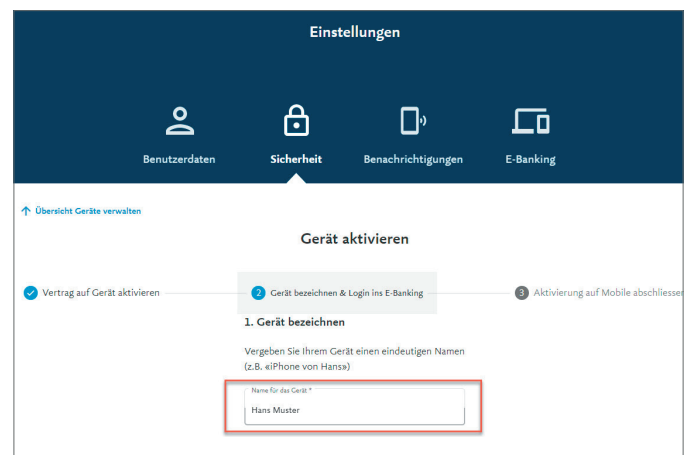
Einstellungen

Benutzerdaten

Sicherheit

Benachrichtigungen

E-Banking

Übersicht Geräte verwalten

Gerät aktivieren

Vertrag auf Gerät aktivieren

2 Gerät bezeichnen & Login ins E-Banking

3 Aktivierung auf Mobile abschliessen

1. Gerät bezeichnen

Vergeben Sie Ihrem Gerät einen eindeutigen Namen (z.B. «iPhone von Hans»)

Name für das Gerät *

Hans Muster